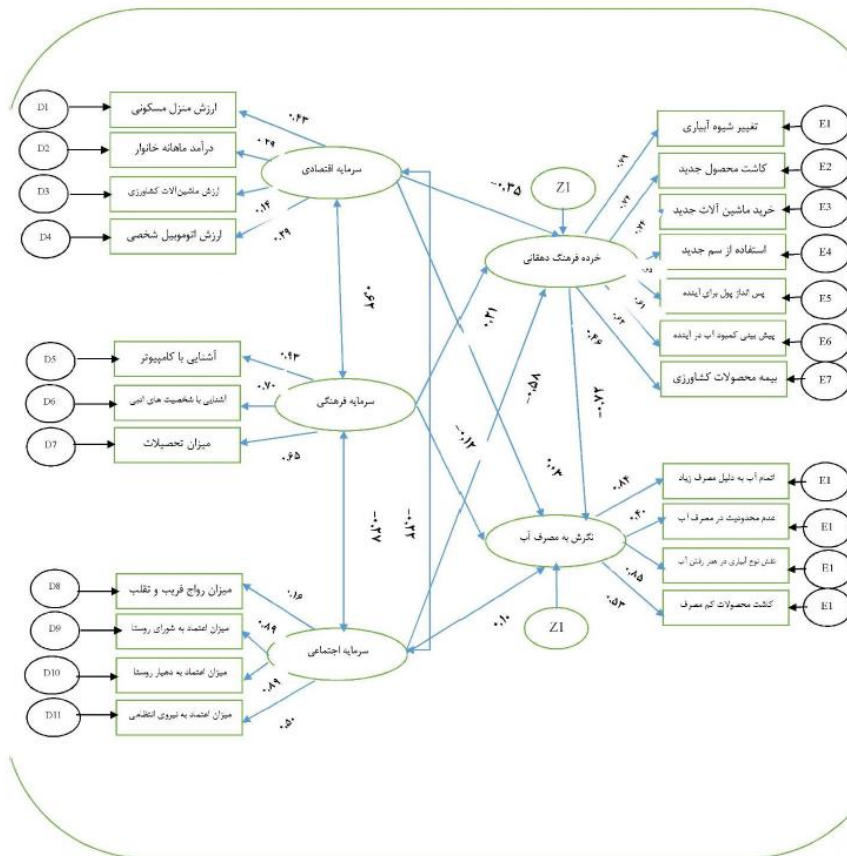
D1
ارزش منزل مسکونی
D2
درآمد ماهانه خانوار
D3
ارزش ماشین‌آلات کشاورزی
D4
ارزش اتوموبیل شخصی
۰.۶۳
۰.۲۹
۰.۱۴
۰.۴۹
سرمایه اقتصادی
۰.۶۲
D5
آشنایی با کامپیوتر
D6
آشنایی با شخصیت های ادبی
D7
میزان تحصیلات
۰.۶۳
۰.۷۰
۰.۶۵
سرمایه فرهنگی
۰.۴۷-
۰.۲۳-
D8
میزان رواج فریب و تقلب
D9
میزان اعتماد به شورای روستا
D10
میزان اعتماد به دهیار روستا
D11
میزان اعتماد به نیروی انتظامی
۰.۱۰
۰.۸۶
۰.۸۹
۰.۵۰
سرمایه اجتماعی
۰.۳۵-
۰.۳۱
۰.۵۸-
۰.۱۲-
۰.۰۳
۰.۱۰
Z1
خرده فرهنگ دهقانی
۰.۴۷-
Z1
نگرش به مصرف آب
تغییر شیوه آبیاری
کاشت محصول جدید
خرید ماشین آلات جدید
استفاده از سم جدید
پس انداز پول برای آینده
پیش بینی کمبود آب در آینده
بیمه محصولات کشاورزی
۰.۴۶
E1
E2
E3
E4
E5
E6
E7
اتمام آب به دلیل مصرف زیاد
عدم محدودیت در مصرف آب
نقش نوع آبیاری در هدر رفتن آب
کشت محصولات کم مصرف
۰.۸۴
۰.۴۰
۰.۸۵
۰.۵۲
E1
E1
E1
E1